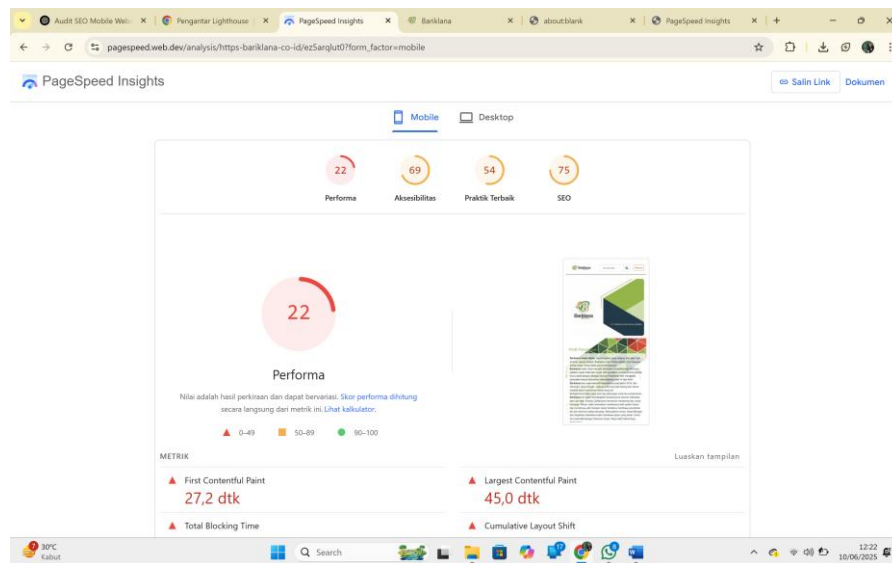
Audit SEO Mobile Web ×
Pengantar Lighthouse ×
PageSpeed Insights ×
Banklana ×
about:blank ×
PageSpeed Insights ×

pagespeed.web.dev/analysis/https-bariklana-co-id/ez5arqlut0?form_factor=mobile

PageSpeed Insights

Salin Link
Dokumen

Mobile
Desktop

22
Performa

69
Aksesibilitas

54
Praktik Terbaik

75
SEO

22

Performa

Nilai adalah hasil perkiraan dan dapat bervariasi. Skor performa dihitung secara langsung dari metrik ini. Lihat kalkulator.

0–49
50–89
90–100

METRIK

Luaskan tampilan

First Contentful Paint
27,2 dtk

Largest Contentful Paint
45,0 dtk

Total Blocking Time

Cumulative Layout Shift

30°C
Kabut

Search

12:22
10/06/2025